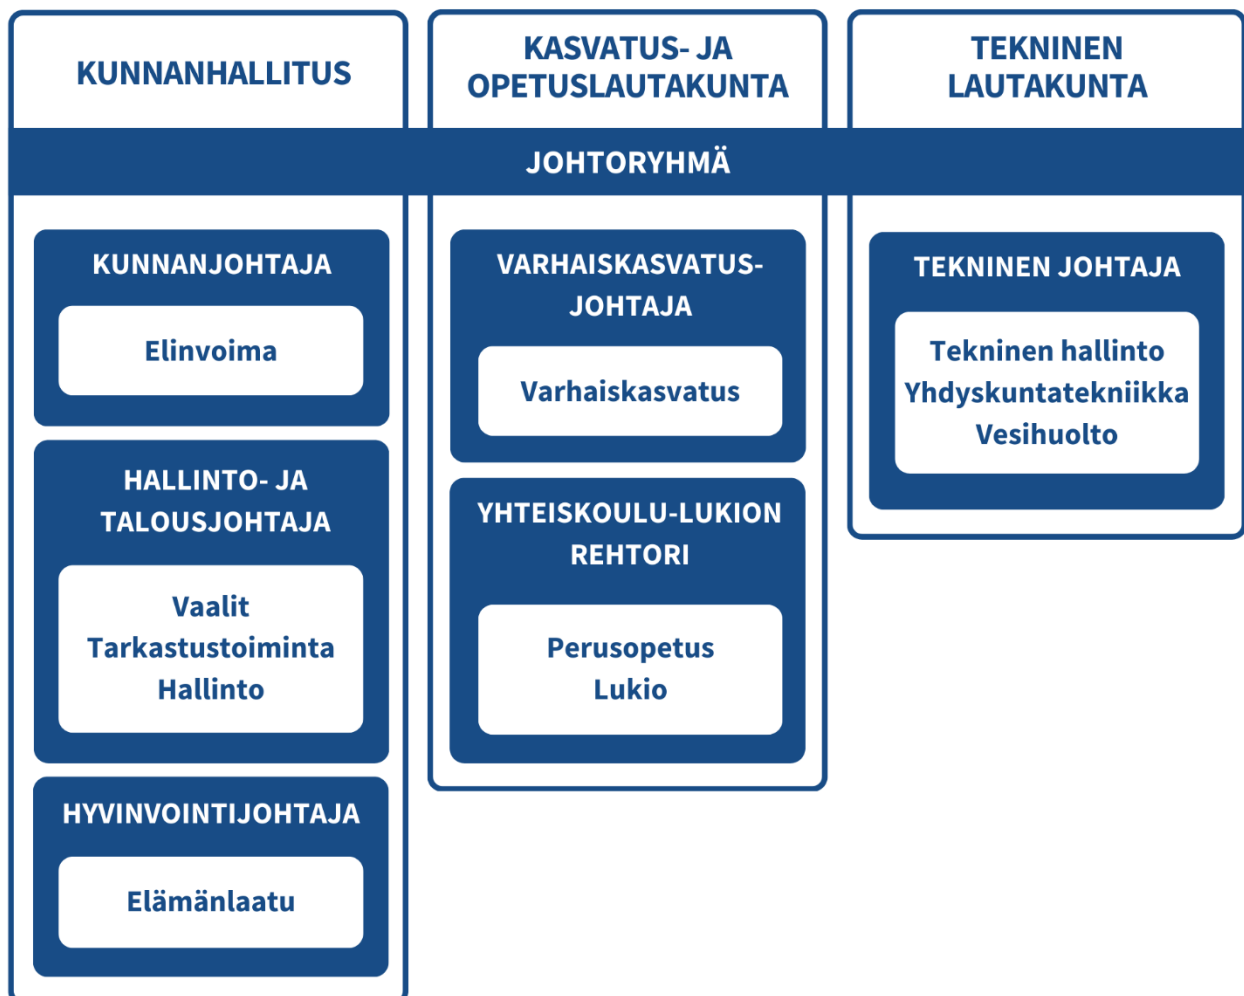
KUNNANHALLITUS

KASVATUS- JA OPETUSLAUTAKUNTA

TEKNINEN LAUTAKUNTA

JOHTORYHMÄ

KUNNANJOHTAJA

Elinvoima

HALLINTO- JA TALOUSJOHTAJA

Vaalit
Tarkastustoiminta
Hallinto

HYVINVOINTIJOHTAJA

Elämänlaatu

VARHAISKASVATUS-JOHTAJA

Varhaiskasvatus

YHTEISKOULU-LUKION REHTORI

Perusopetus
Lukio

TEKNINEN JOHTAJA

Tekninen hallinto
Yhdyskuntatekniikka
Vesihuolto